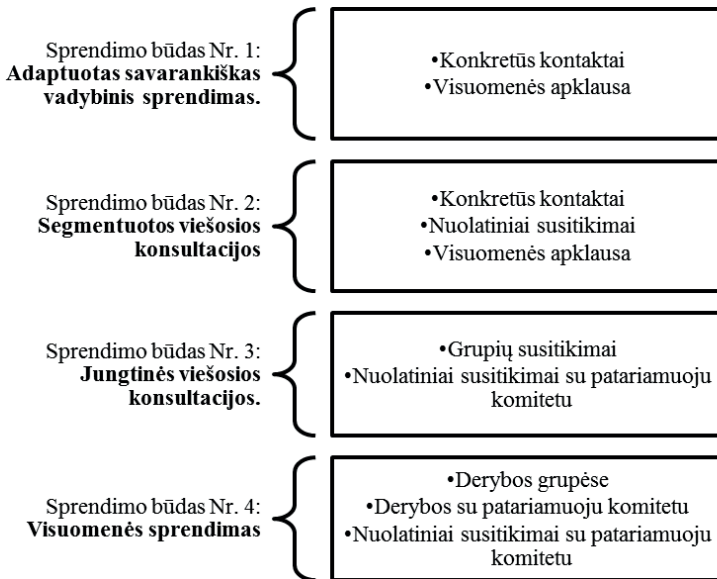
Sprendimo būdas Nr. 1:
**Adaptuotas savarankiškas vadybinis sprendimas.**

•Konkretūs kontaktai
•Visuomenės apklausa

Sprendimo būdas Nr. 2:
**Segmentuotos viešosios konsultacijos**

•Konkretūs kontaktai
•Nuolatiniai susitikimai
•Visuomenės apklausa

Sprendimo būdas Nr. 3:
**Jungtinės viešosios konsultacijos.**

•Grupių susitikimai
•Nuolatiniai susitikimai su patariamuoju komitetu

Sprendimo būdas Nr. 4:
**Visuomenės sprendimas**

•Derybos grupėse
•Derybos su patariamuoju komitetu
•Nuolatiniai susitikimai su patariamuoju komitetu